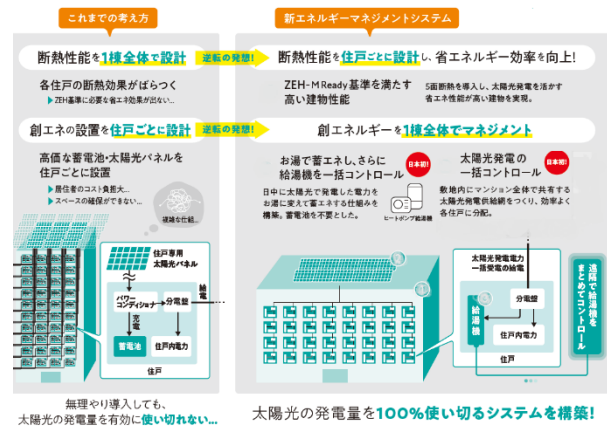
これまでの考え方

断熱性能を1棟全体で設計

逆転の発想!

各住戸の断熱効果がばらつく

▶ ZEH基準に必要な省エネ効果が出ない…

創エネの設置を住戸ごとに設計

逆転の発想!

高価な蓄電池・太陽光パネルを住戸ごとに設置

▶ 居住者のコスト負担大…

▶ スペースの確保ができない…

複雑な仕組…

住戸専用太陽光パネル

パワーコンディショナ

充電

放電

分電盤

売電

蓄電池

住戸内電力

住戸

無理やり導入しても、太陽光の発電量を有効に使い切れない…

新エネルギーマネジメントシステム

断熱性能を住戸ごとに設計し、省エネルギー効率を向上!

ZEH-M Ready基準を満たす高い建物性能

5面断熱を導入し、太陽光発電を活かす省エネ性能が高い建物を実現。

創エネルギーを1棟全体でマネジメント

お湯で蓄エネし、さらに給湯機を一括コントロール

日本初!

日中に太陽光で発電した電力をお湯に変えて蓄エネする仕組みを構築。蓄電池を不要とした。

ヒートポンプ給湯機

太陽光発電の一括コントロール

日本初!

敷地内にマンション全体で共有する太陽光発電供給網をつくり、効率よく各住戸に分配。

太陽光発電電力一括受電の給電

分電盤

給湯機

住戸内電力

住戸

遠隔で給湯機をまとめてコントロール

太陽光の発電量を100%使い切るシステムを構築!